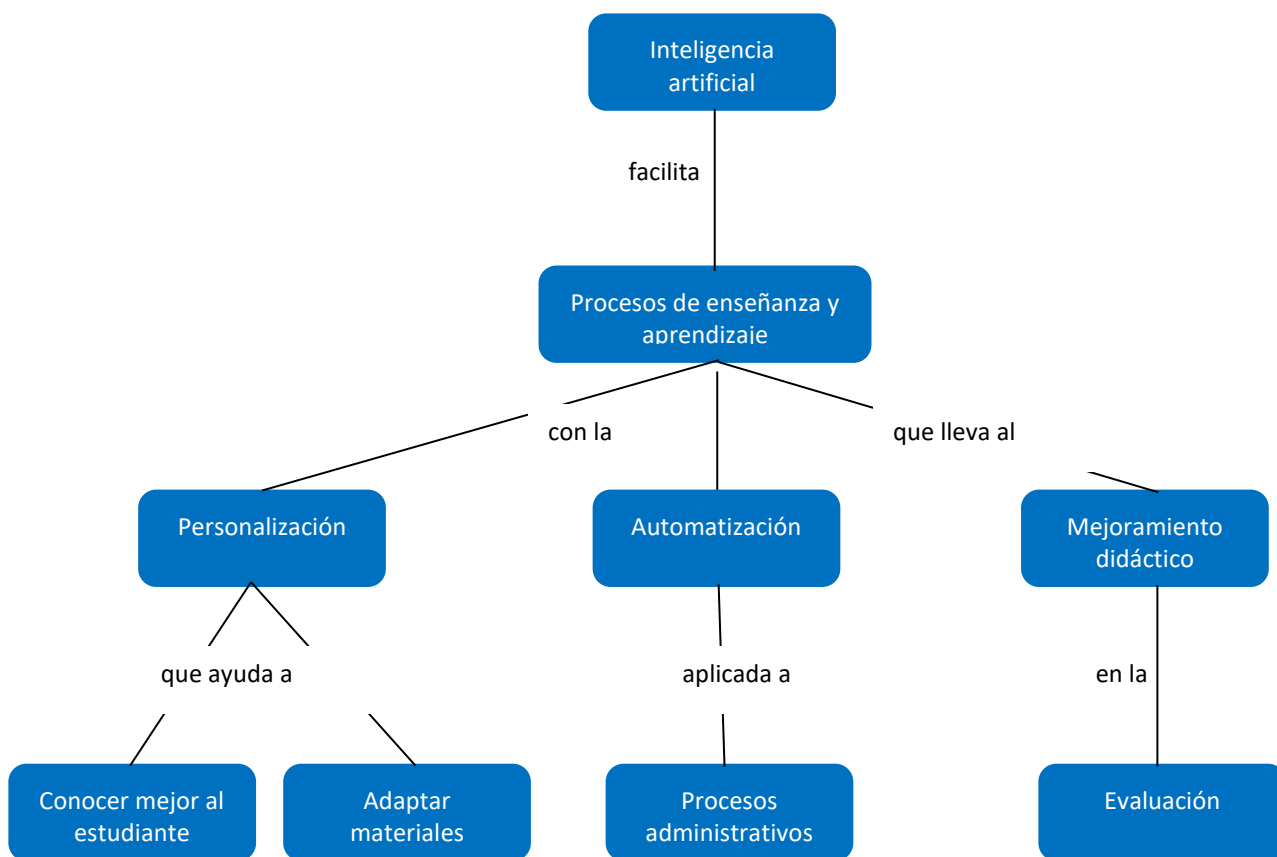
Inteligencia artificial

facilita

Procesos de enseñanza y aprendizaje

con la

que lleva al

Personalización

Automatización

Mejoramiento didáctico

que ayuda a

aplicada a

en la

Conocer mejor al estudiante

Adaptar materiales

Procesos administrativos

Evaluación